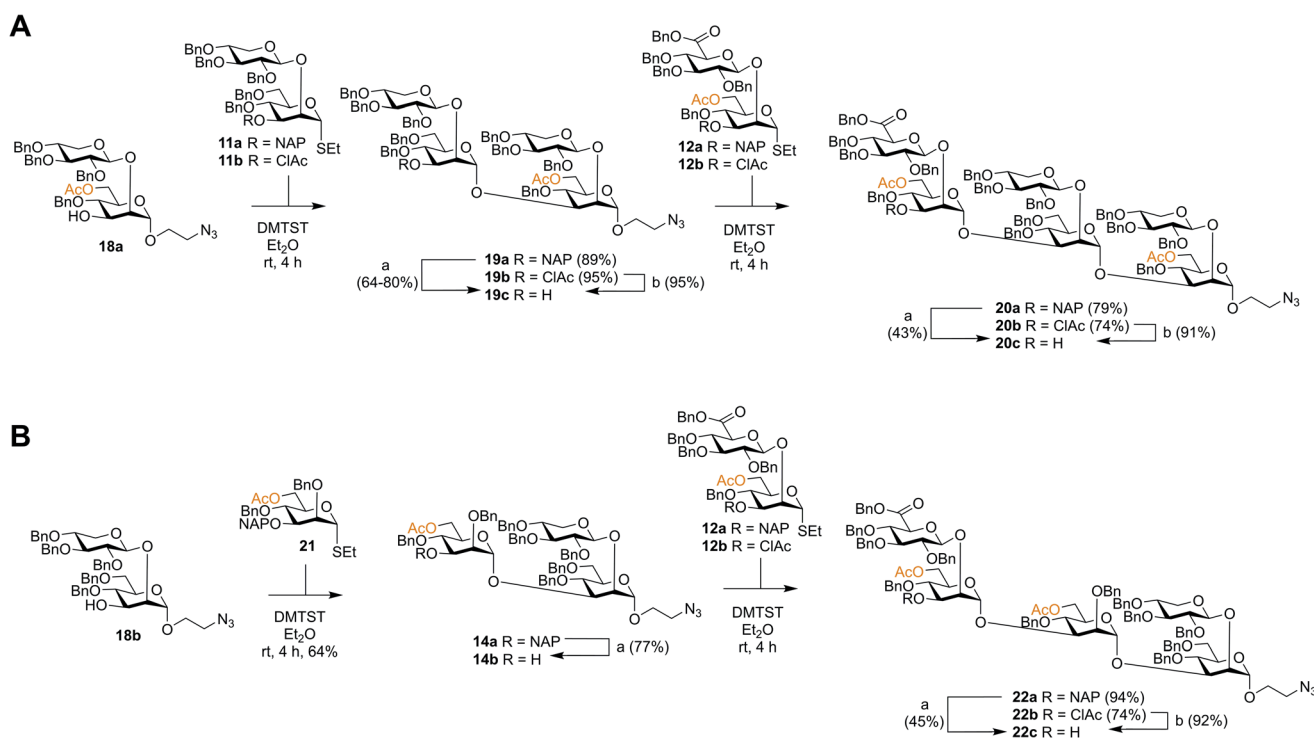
A

BnO
BnO
AcO
HO
HO
18a
N$_3$

BnO
BnO
BnO
BnO
BnO
RO
11a R = NAP
11b R = ClAc
SEt

DMTST
Et$_2$O
rt, 4 h

BnO
BnO
BnO
BnO
RO
BnO
BnO
AcO
N$_3$

19a R = NAP (89%)
19b R = ClAc (95%)
19c R = H
a
(64-80%)
b (95%)

BnO
BnO
BnO
OBn
AcO
BnO
RO
12a R = NAP
12b R = ClAc
SEt

DMTST
Et$_2$O
rt, 4 h

BnO
BnO
BnO
OBn
AcO
BnO
RO
BnO
BnO
BnO
BnO
BnO
BnO
BnO
AcO
N$_3$

20a R = NAP (79%)
20b R = ClAc (74%)
20c R = H
a
(43%)
b (91%)

B

BnO
BnO
BnO
BnO
HO
18b
N$_3$

AcO
BnO
NAPO
21
SEt

DMTST
Et$_2$O
rt, 4 h, 64%

AcO
OBn
BnO
RO
BnO
BnO
BnO
BnO
N$_3$

14a R = NAP
14b R = H
a (77%)

BnO
BnO
BnO
OBn
AcO
BnO
RO
12a R = NAP
12b R = ClAc
SEt

DMTST
Et$_2$O
rt, 4 h

BnO
BnO
BnO
OBn
AcO
BnO
RO
AcO
OBn
BnO
BnO
BnO
BnO
BnO
N$_3$

22a R = NAP (94%)
22b R = ClAc (74%)
22c R = H
a
(45%)
b (92%)